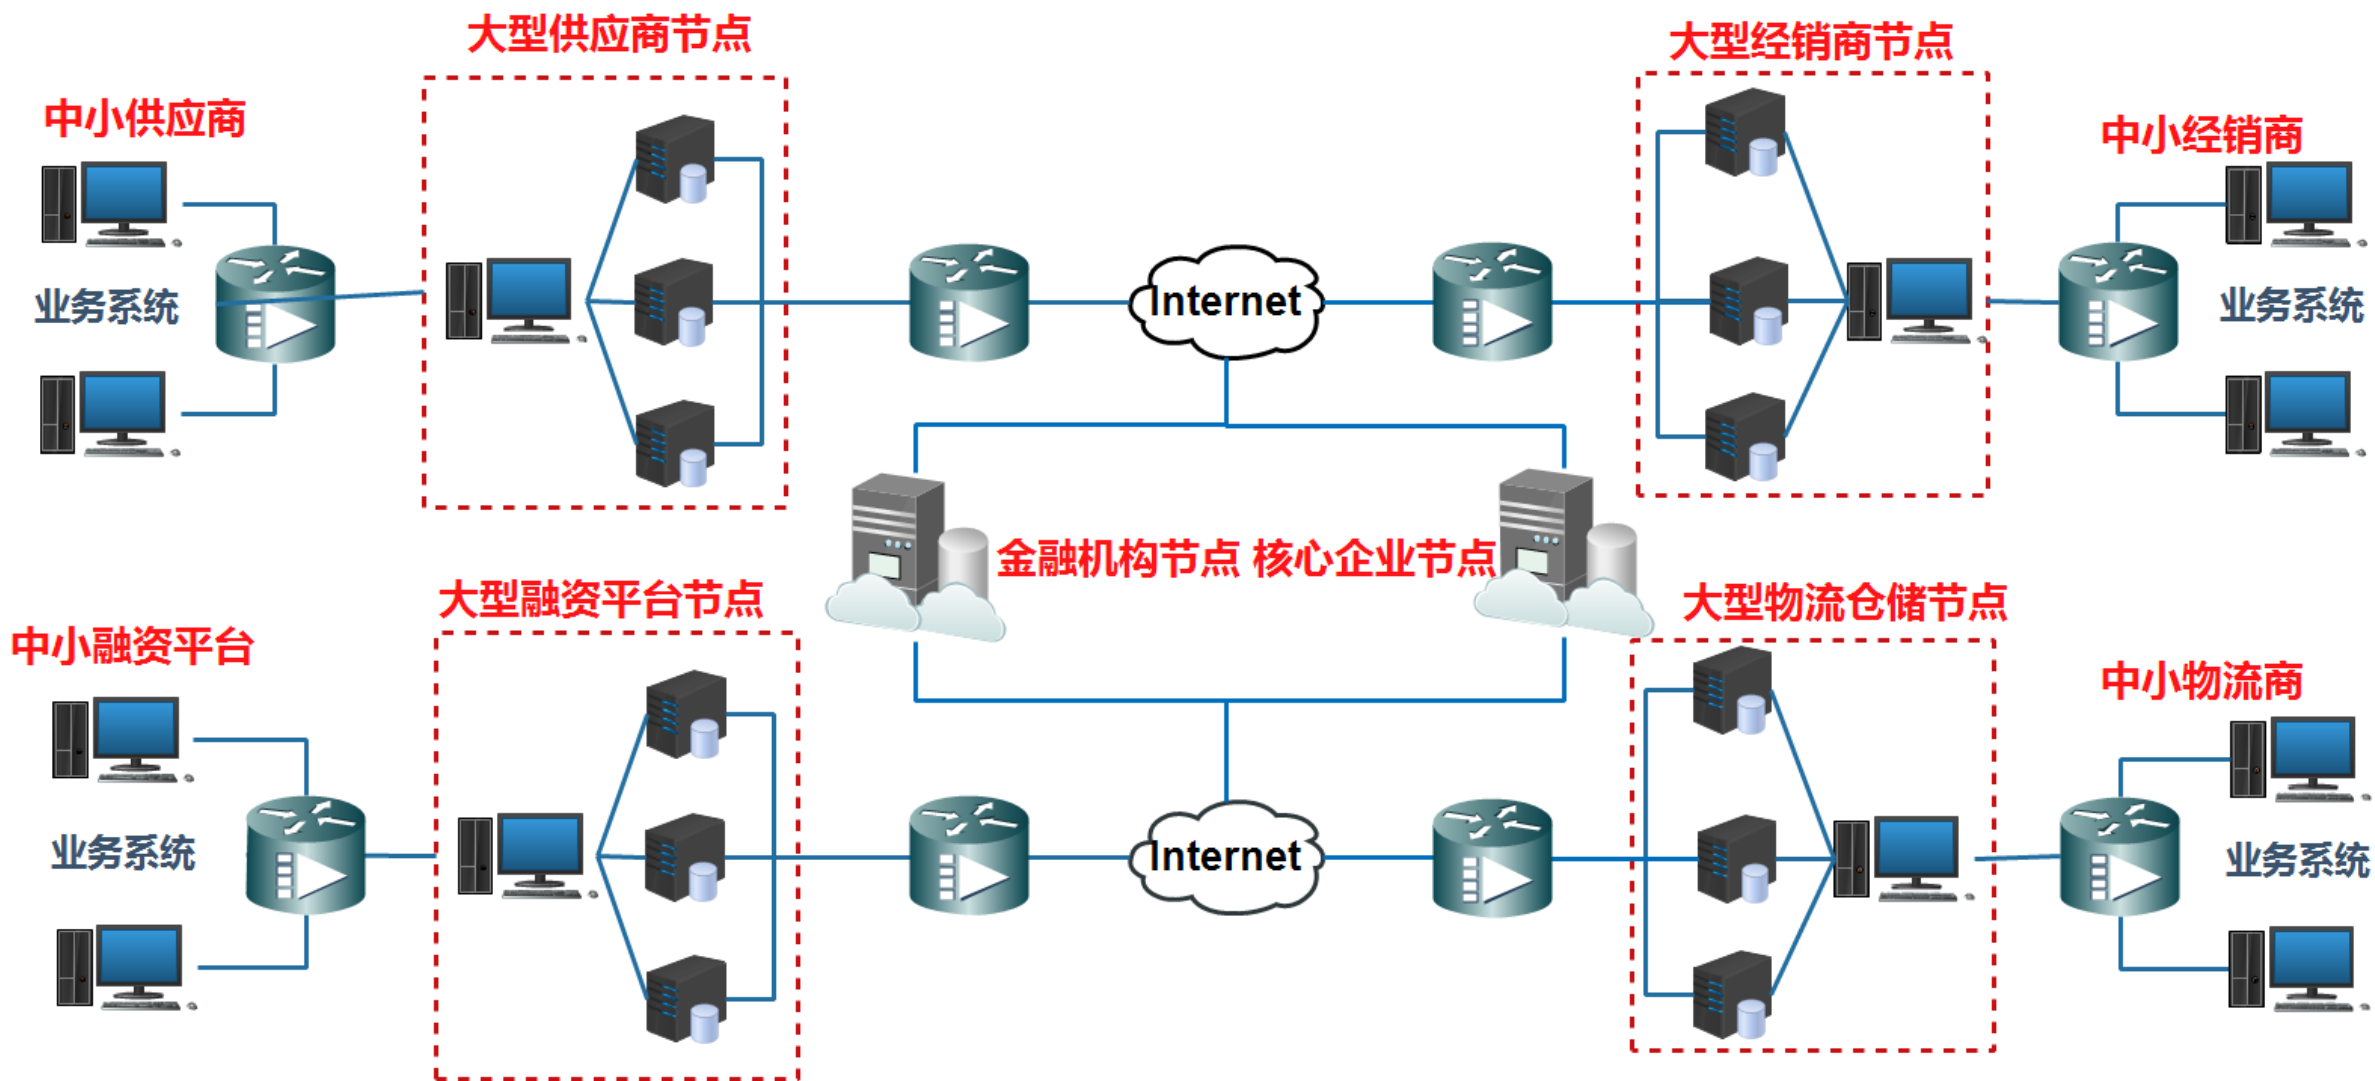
大型供应商节点

大型经销商节点

中小供应商

中小经销商

业务系统

Internet

业务系统

金融机构节点 核心企业节点

大型融资平台节点

大型物流仓储节点

中小融资平台

中小物流商

业务系统

Internet

业务系统